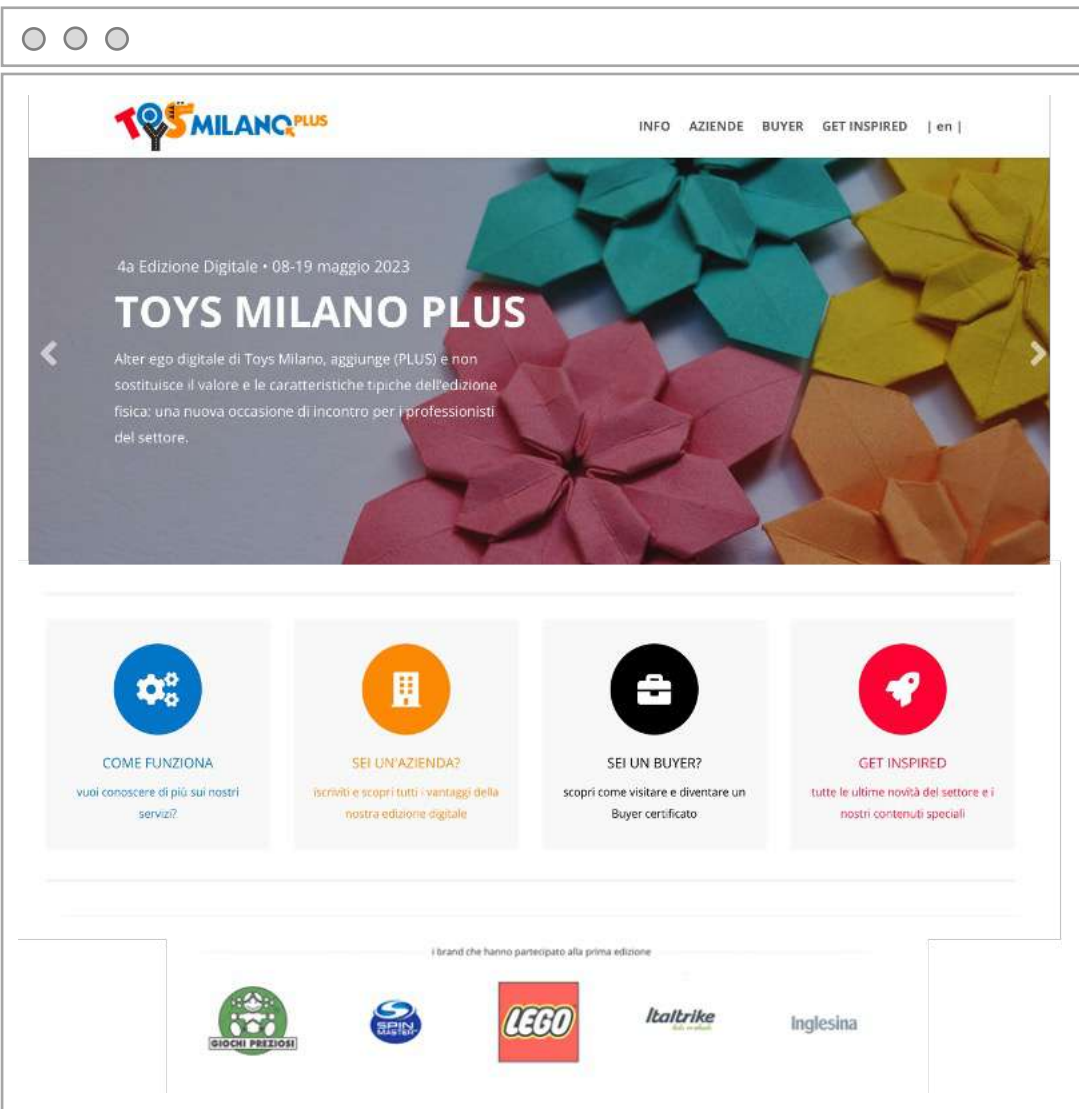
TOYS MILANO PLUS

INFO AZIENDE BUYER GET INSPIRED | en |

4a Edizione Digitale • 08-19 maggio 2023

TOYS MILANO PLUS

Alter ego digitale di Toys Milano, aggiunge (PLUS) e non sostituisce il valore e le caratteristiche tipiche dell'edizione fisica: una nuova occasione di incontro per i professionisti del settore.

COME FUNZIONA
vuoi conoscere di più sui nostri servizi?

SEI UN'AZIENDA?
iscriviti e scopri tutti i vantaggi della nostra edizione digitale

SEI UN BUYER?
scopri come visitare e diventare un Buyer certificato

GET INSPIRED
tutte le ultime novità del settore e i nostri contenuti speciali

i brand che hanno partecipato alla prima edizione

GIOCHI PREZIOSI

SPIN MASTER

LEGO

Italtrike

Inglesina